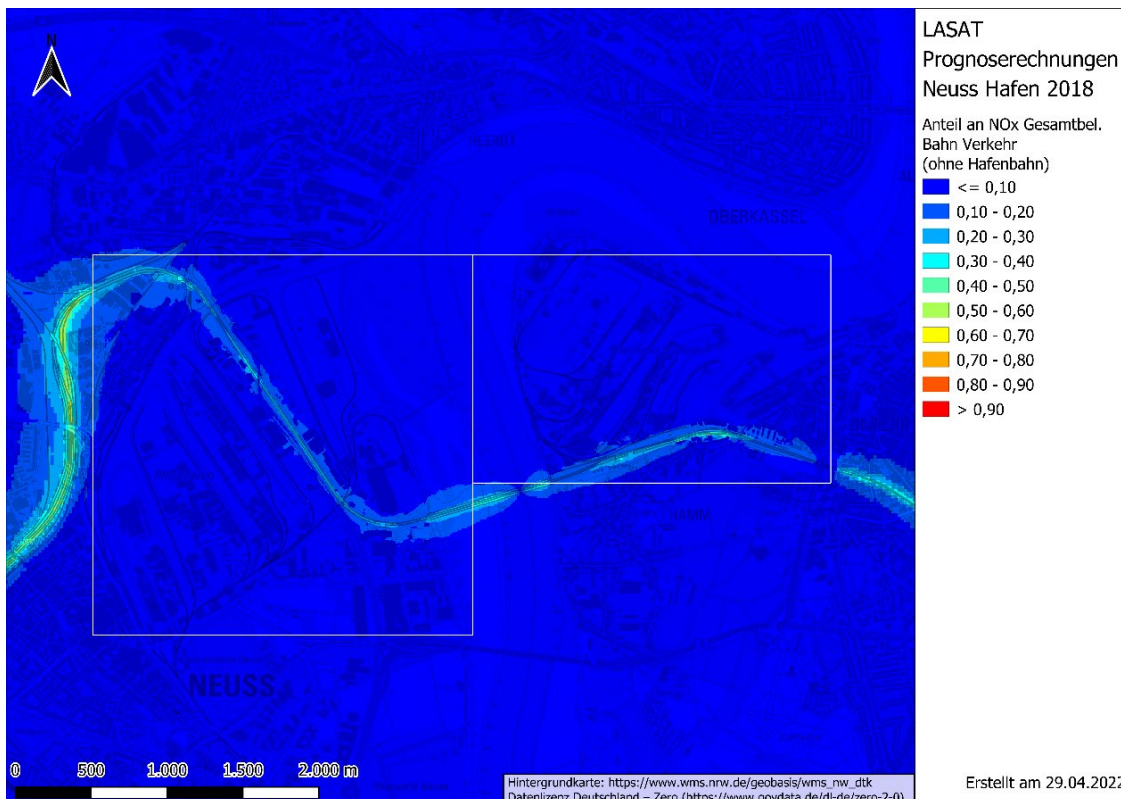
N

LASAT
Prognoserechnungen
Neuss Hafen 2018

Anteil an NOx Gesamtbel.
Bahn Verkehr
(ohne Hafenbahn)

<= 0,10
0,10 - 0,20
0,20 - 0,30
0,30 - 0,40
0,40 - 0,50
0,50 - 0,60
0,60 - 0,70
0,70 - 0,80
0,80 - 0,90
> 0,90

OBERKASSEL

HAFEN

NEUSS

0 500 1.000 1.500 2.000 m

Hintergrundkarte: https://www.wms.nrw.de/geobasis/wms_nw_dtk
Datenlizenz Deutschland – Zero (https://www.govdata.de/dl-de/zero-2-0)

Erstellt am 29.04.2022